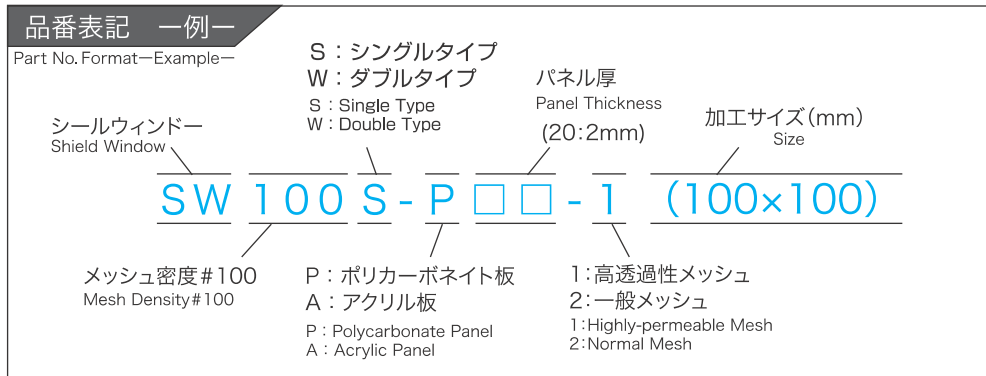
品番表記　―例―
Part No. Format―Example―

S：シングルタイプ
W：ダブルタイプ
S：Single Type
W：Double Type

パネル厚
Panel Thickness
(20:2mm)

加工サイズ(mm)
Size

シールウィンドー
Shield Window

SW 100 S - P □□ - 1 (100×100)

メッシュ密度#100
Mesh Density#100

P：ポリカーボネイト板
A：アクリル板
P：Polycarbonate Panel
A：Acrylic Panel

1：高透過性メッシュ
2：一般メッシュ
1：Highly-permeable Mesh
2：Normal Mesh